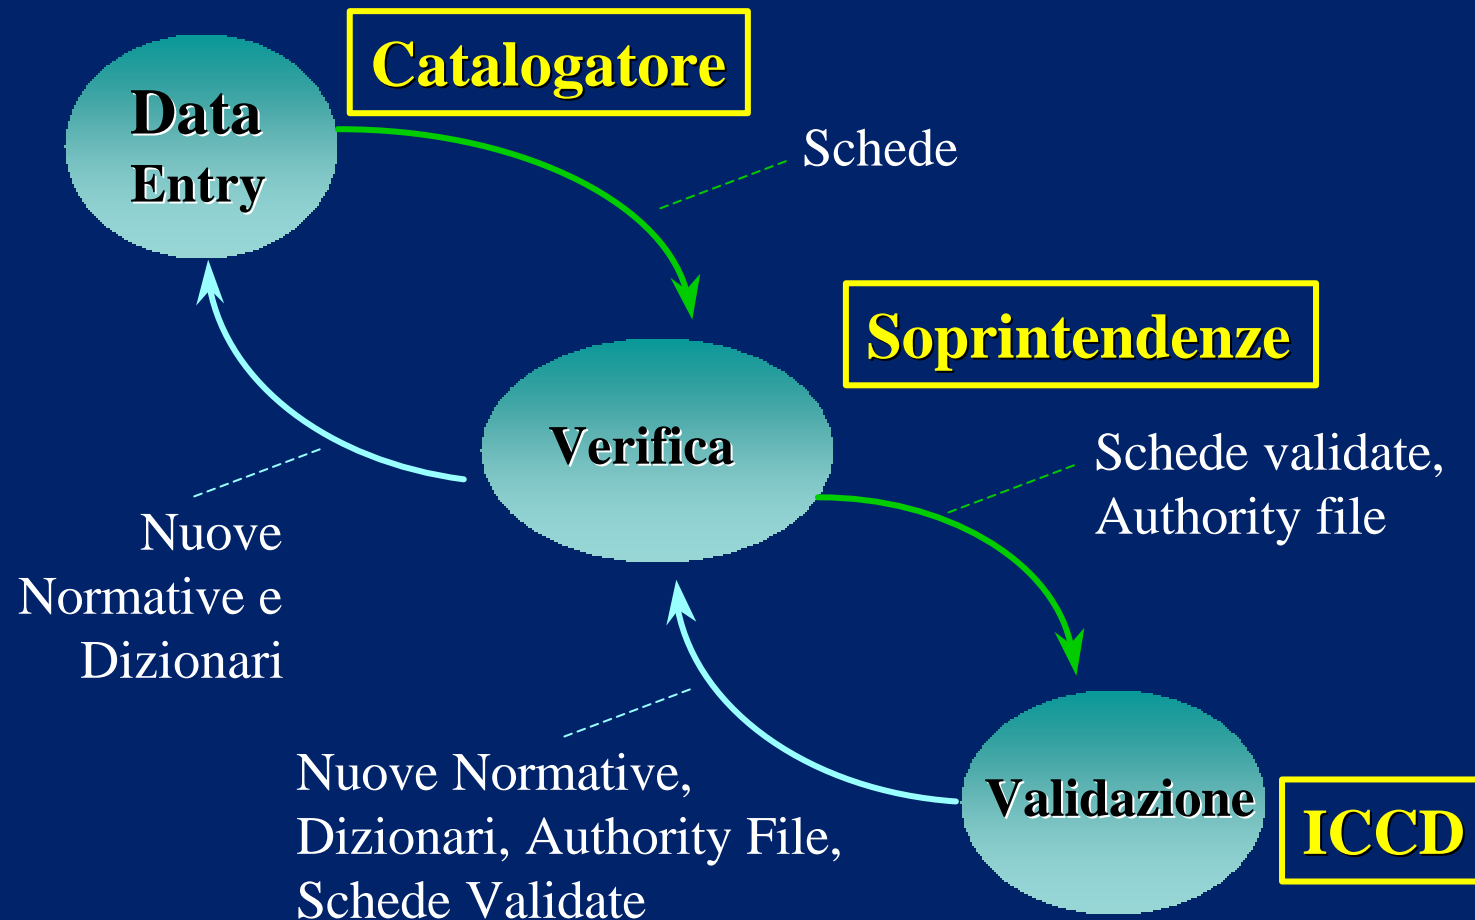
Catalogatore

Data Entry

Schede

Soprintendenze

Verifica

Schede validate, Authority file

Nuove Normative e Dizionari

Nuove Normative, Dizionari, Authority File, Schede Validate

Validazione

ICCD